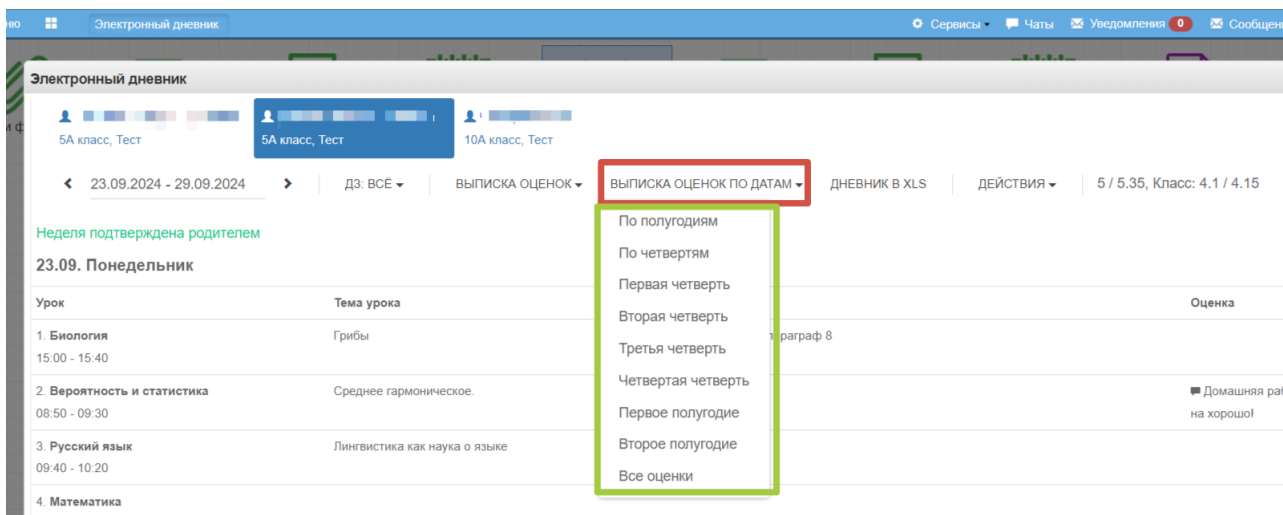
ню Электронный дневник Сервисы Чаты Уведомления 0 Сообщени

Электронный дневник

5А класс, Тест
5А класс, Тест
10А класс, Тест

23.09.2024 - 29.09.2024 ДЗ: ВСЁ ВЫПИСКА ОЦЕНОК ВЫПИСКА ОЦЕНОК ПО ДАТАМ ДНЕВНИК В XLS ДЕЙСТВИЯ 5 / 5.35, Класс: 4.1 / 4.15

По полугодиям
По четвертям
Первая четверть
Вторая четверть
Третья четверть
Четвертая четверть
Первое полугодие
Второе полугодие
Все оценки

Неделя подтверждена родителем

23.09. Понедельник

| Урок | Тема урока | | Оценка |
|---|---|---|---|
| 1. Биология 15:00 - 15:40 | Грибы | раграф 8 | |
| 2. Вероятность и статистика 08:50 - 09:30 | Среднее гармоническое. | | Домашняя ра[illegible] на хорошо! |
| 3. Русский язык 09:40 - 10:20 | Лингвистика как наука о языке | | |
| 4. Математика | | | |